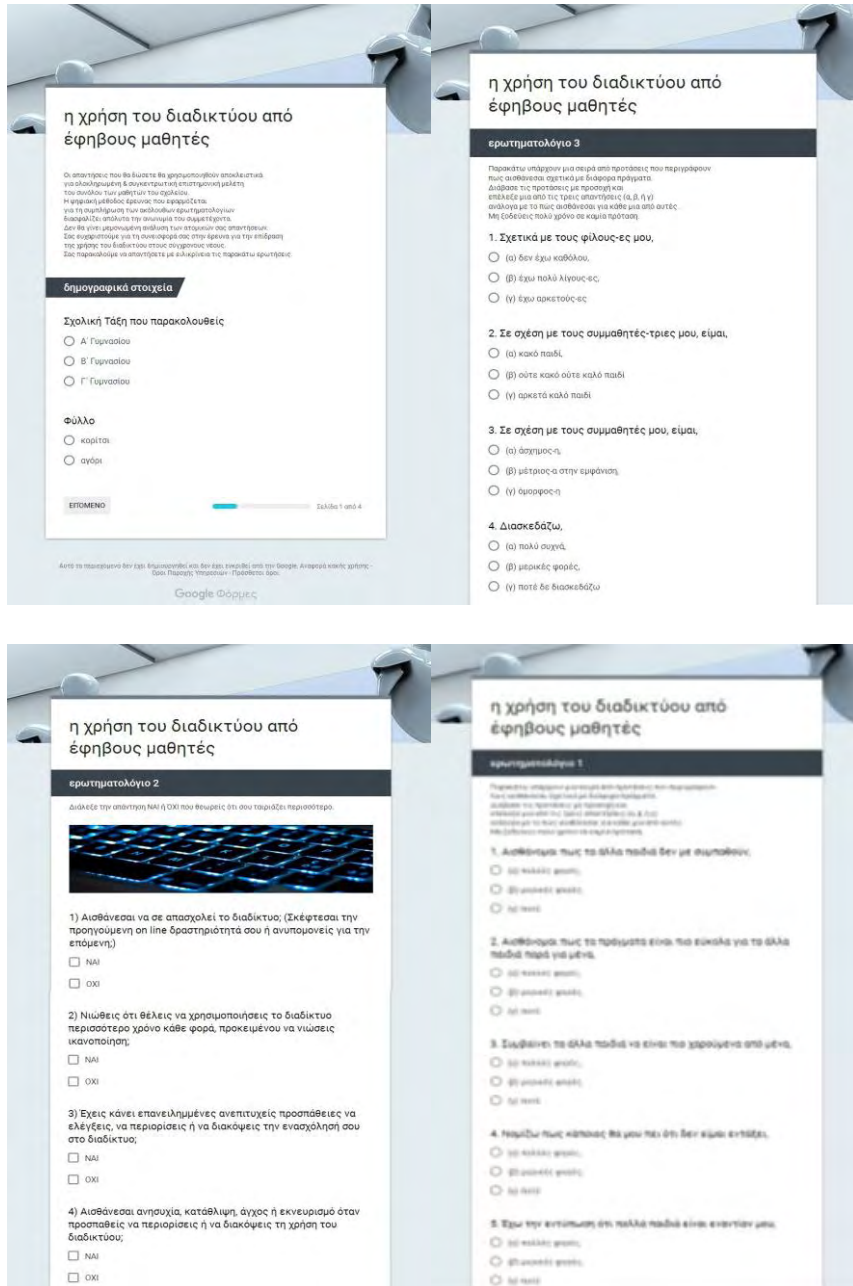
η χρήση του διαδικτύου από έφηβους μαθητές

Οι απαντήσεις που θα δώσετε θα χρησιμοποιηθούν αποκλειστικά για ολοκληρωμένη & συγκεντρωτική επιστημονική μελέτη του συνόλου των μαθητών του σχολείου. Η ψηφιακή μέθοδος έρευνας που εφαρμόζεται για τη συμπλήρωση των ακόλουθων ερωτηματολογίων διασφαλίζει απόλυτα την ανωνυμία του συμμετέχοντα. Δεν θα γίνει μεμονωμένη ανάλυση των ατομικών σας απαντήσεων. Σας ευχαριστούμε για τη συνεισφορά σας στην έρευνα για την επίδραση της χρήσης του διαδικτύου στους σύγχρονους νέους. Σας παρακαλούμε να απαντήσετε με ειλικρίνεια τις παρακάτω ερωτήσεις.

δημογραφικά στοιχεία

Σχολική Τάξη που παρακολουθείς
Α' Γυμνασίου
Β' Γυμνασίου
Γ' Γυμνασίου

Φύλλο
κορίτσι
αγόρι

ΕΠΟΜΕΝΟ
Σελίδα 1 από 4

Αυτό το περιεχόμενο δεν έχει δημιουργηθεί και δεν έχει εγκριθεί από την Google. Αναφορά κακής χρήσης - Όροι Παροχής Υπηρεσιών - Πρόσθετοι όροι

Google Φόρμες

η χρήση του διαδικτύου από έφηβους μαθητές

ερωτηματολόγιο 3

Παρακάτω υπάρχουν μια σειρά από προτάσεις που περιγράφουν πως αισθάνεσαι σχετικά με διάφορα πράγματα. Διάβασε τις προτάσεις με προσοχή και επέλεξε μια από τις τρεις απαντήσεις (α, β, ή γ) ανάλογα με το πως αισθάνεσαι για κάθε μια από αυτές. Μη ξοδεύεις πολύ χρόνο σε καμία πρόταση.

1. Σχετικά με τους φίλους-ες μου,
(α) δεν έχω καθόλου,
(β) έχω πολύ λίγους-ες,
(γ) έχω αρκετούς-ες

2. Σε σχέση με τους συμμαθητές-τριες μου, είμαι,
(α) κακό παιδί,
(β) ούτε κακό ούτε καλό παιδί
(γ) αρκετά καλό παιδί

3. Σε σχέση με τους συμμαθητές μου, είμαι,
(α) άσχημος-η,
(β) μέτριος-α στην εμφάνιση,
(γ) όμορφος-η

4. Διασκεδάζω,
(α) πολύ συχνά,
(β) μερικές φορές,
(γ) ποτέ δε διασκεδάζω

η χρήση του διαδικτύου από έφηβους μαθητές

ερωτηματολόγιο 2

Διάλεξε την απάντηση ΝΑΙ ή ΟΧΙ που θεωρείς ότι σου ταιριάζει περισσότερο.

1) Αισθάνεσαι να σε απασχολεί το διαδίκτυο; (Σκέφτεσαι την προηγούμενη on line δραστηριότητά σου ή ανυπομονείς για την επόμενη;)
ΝΑΙ
ΟΧΙ

2) Νιώθεις ότι θέλεις να χρησιμοποιήσεις το διαδίκτυο περισσότερο χρόνο κάθε φορά, προκειμένου να νιώσεις ικανοποίηση;
ΝΑΙ
ΟΧΙ

3) Έχεις κάνει επανειλημμένες ανεπιτυχείς προσπάθειες να ελέγξεις, να περιορίσεις ή να διακόψεις την ενασχόλησή σου στο διαδίκτυο;
ΝΑΙ
ΟΧΙ

4) Αισθάνεσαι ανησυχία, κατάθλιψη, άγχος ή εκνευρισμό όταν προσπαθείς να περιορίσεις ή να διακόψεις τη χρήση του διαδικτύου;
ΝΑΙ
ΟΧΙ

η χρήση του διαδικτύου από έφηβους μαθητές

ερωτηματολόγιο 1

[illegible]

1. Αισθάνομαι πως τα άλλα παιδιά δεν με συμπαθούν,
(α) πολλές φορές,
(β) μερικές φορές,
(γ) ποτέ

2. Αισθάνομαι πως τα πράγματα είναι πιο εύκολα για τα άλλα παιδιά παρά για μένα,
(α) πολλές φορές,
(β) μερικές φορές,
(γ) ποτέ

3. Συμβαίνει τα άλλα παιδιά να είναι πιο χαρούμενα από μένα,
(α) πολλές φορές,
(β) μερικές φορές,
(γ) ποτέ

4. Νομίζω πως κάποιος θα μου πει ότι δεν είμαι εντάξει,
(α) πολλές φορές,
(β) μερικές φορές,
(γ) ποτέ

5. Έχω την εντύπωση ότι πολλά παιδιά είναι εναντίον μου,
(α) πολλές φορές,
(β) μερικές φορές,
(γ) ποτέ